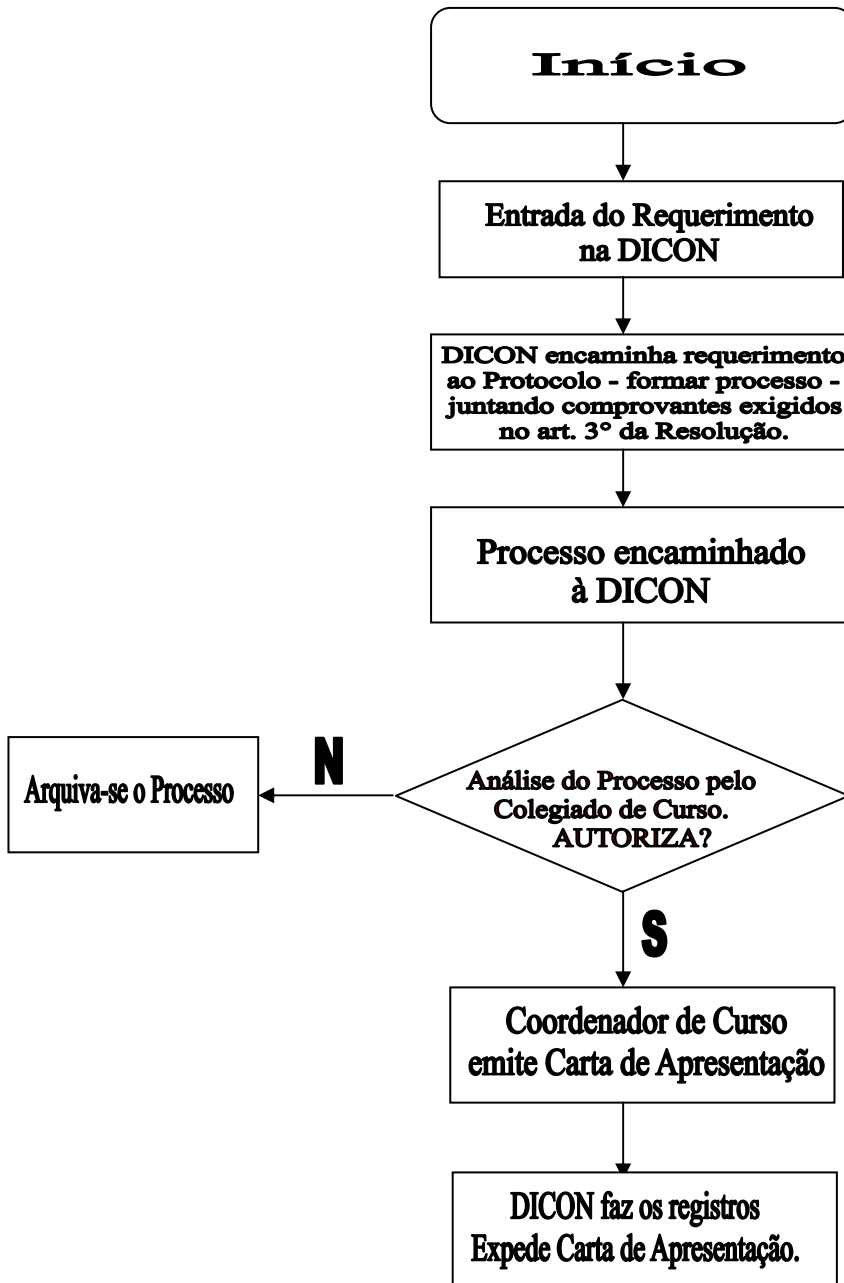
Início

Entrada do Requerimento na DICON

DICON encaminha requerimento ao Protocolo - formar processo - juntando comprovantes exigidos no art. 3° da Resolução.

Processo encaminhado à DICON

Análise do Processo pelo Colegiado de Curso. AUTORIZA?

N

Arquiva-se o Processo

S

Coordenador de Curso emite Carta de Apresentação

DICON faz os registros Expede Carta de Apresentação.